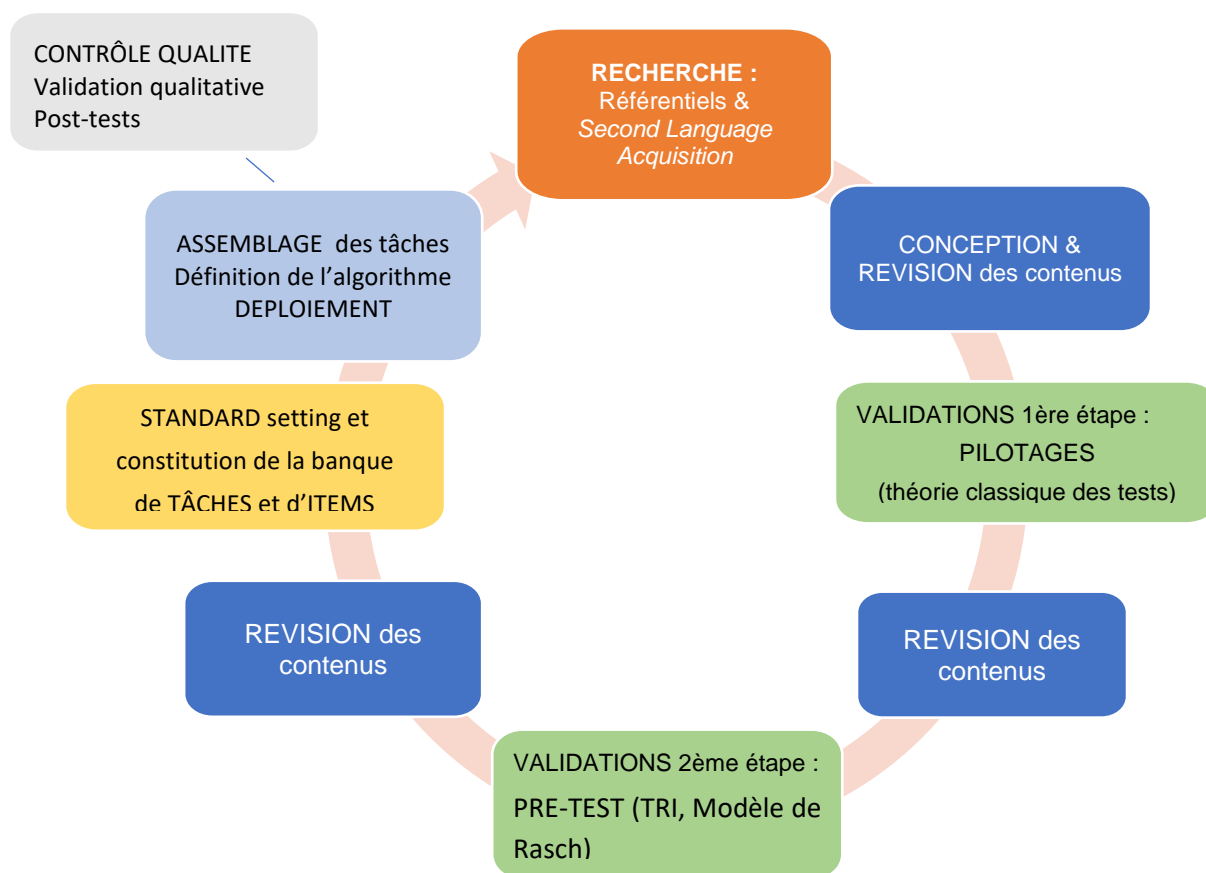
CONTRÔLE QUALITE
Validation qualitative
Post-tests

RECHERCHE :
Référentiels &
Second Language Acquisition

CONCEPTION & REVISION des contenus

VALIDATIONS 1ère étape :
PILOTAGES
(théorie classique des tests)

REVISION des contenus

VALIDATIONS 2ème étape :
PRE-TEST (TRI, Modèle de Rasch)

REVISION des contenus

STANDARD setting et constitution de la banque de TÂCHES et d'ITEMS

ASSEMBLAGE des tâches
Définition de l'algorithme
DEPLOIEMENT